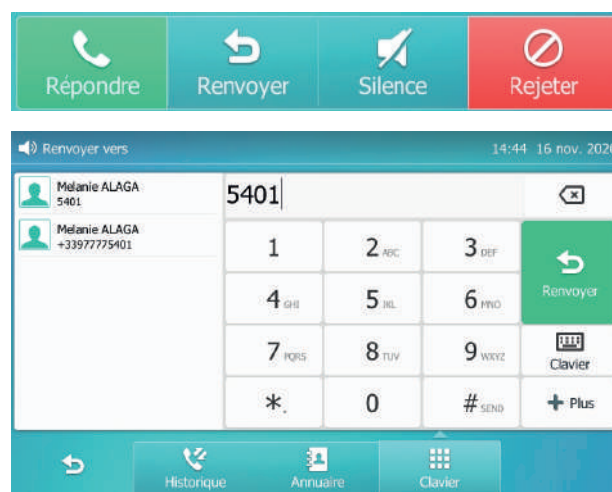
Répondre

Renvoyer

Silence

Rejeter

Renvoyer vers

14:44 16 nov. 2020

Melanie ALAGA
5401

Melanie ALAGA
+33977775401

5401

| 1 | 2 ABC | 3 DEF |
|---|---|---|
| 4 GHI | 5 JKL | 6 MNO |
| 7 PQRS | 8 TUV | 9 WXYZ |
| * | 0 | # SEND |

Renvoyer

Clavier

Plus

Historique

Annuaire

Clavier